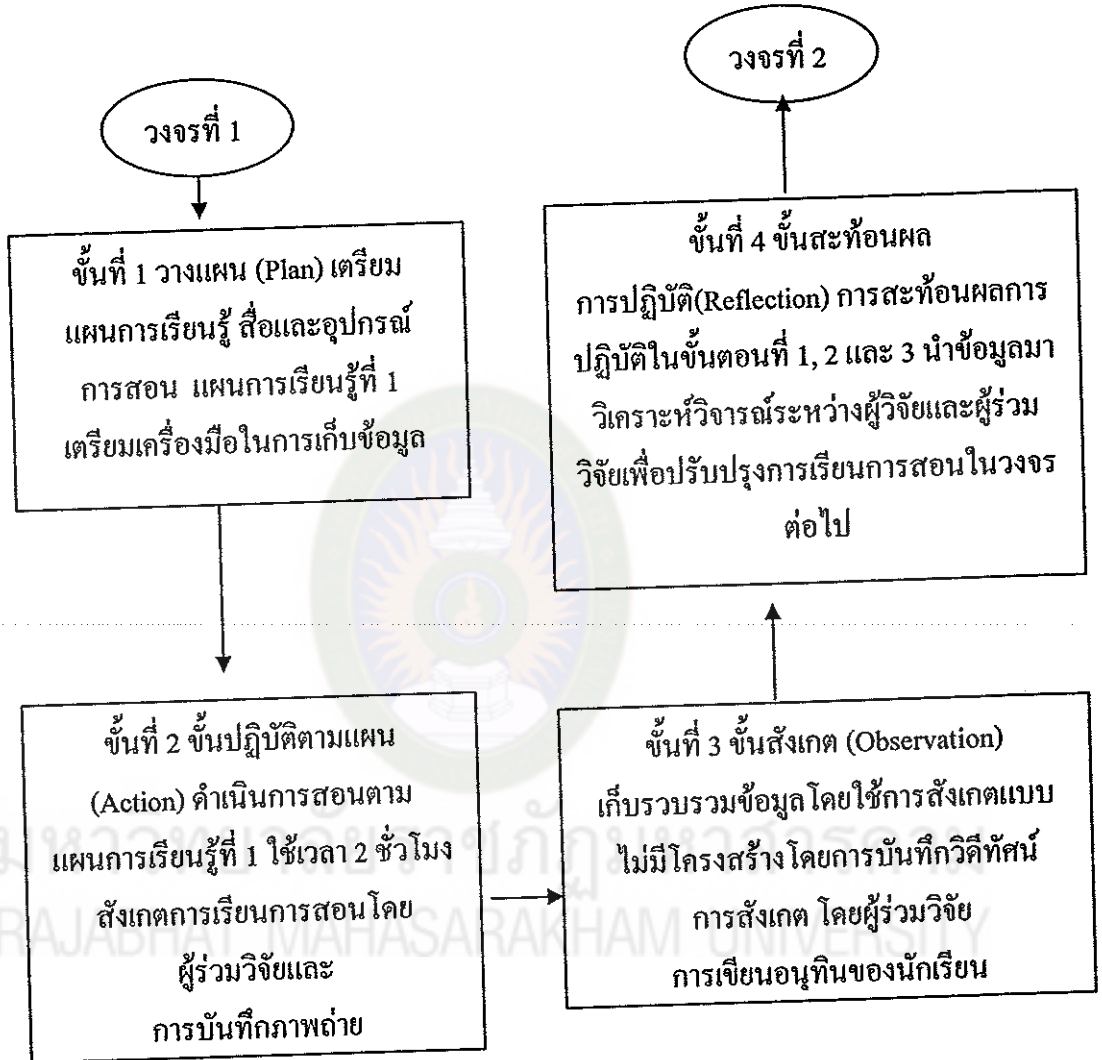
วงจรที่ 2

วงจรที่ 1

ขั้นที่ 1 วางแผน (Plan) เตรียมแผนการเรียนรู้ สื่อและอุปกรณ์การสอน แผนการเรียนรู้ที่ 1 เตรียมเครื่องมือในการเก็บข้อมูล

ขั้นที่ 4 ขั้นสะท้อนผลการปฏิบัติ(Reflection) การสะท้อนผลการปฏิบัติในขั้นตอนที่ 1, 2 และ 3 นำข้อมูลมาวิเคราะห์วิจารณ์ระหว่างผู้วิจัยและผู้ร่วมวิจัยเพื่อปรับปรุงการเรียนการสอนในวงจรต่อไป

ขั้นที่ 2 ขั้นปฏิบัติตามแผน (Action) ดำเนินการสอนตามแผนการเรียนรู้ที่ 1 ใช้เวลา 2 ชั่วโมง สังเกตการเรียนการสอนโดยผู้ร่วมวิจัยและการบันทึกภาพถ่าย

ขั้นที่ 3 ขั้นสังเกต (Observation) เก็บรวบรวมข้อมูลโดยใช้การสังเกตแบบไม่มีโครงสร้าง โดยการบันทึกวิดีทัศน์ การสังเกต โดยผู้ร่วมวิจัย การเขียนอนุทินของนักเรียน

มหาวิทยาลัยราชภัฏมหาสารคาม
RAJABHAT MAHASARAKHAM UNIVERSITY